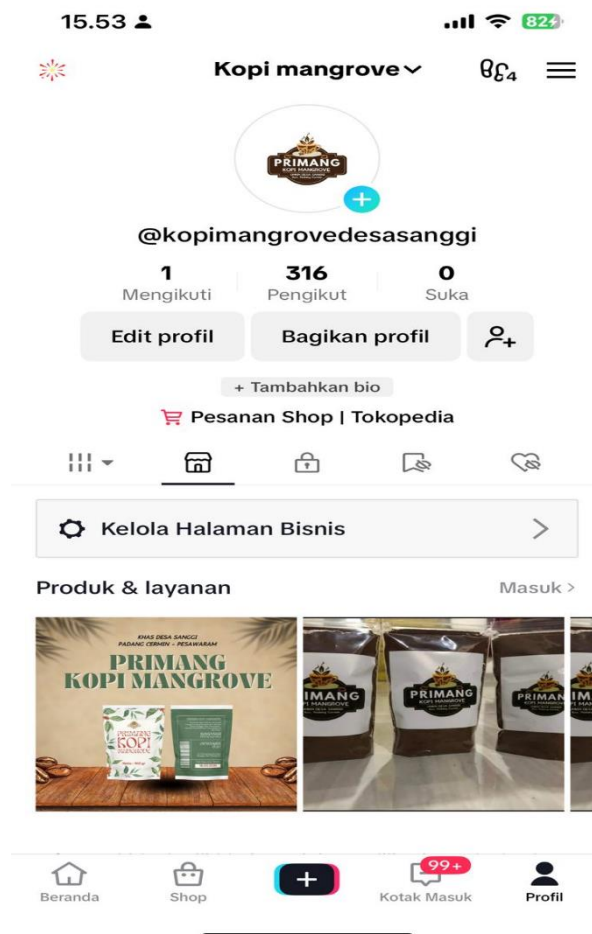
15.53

82

Kopi mangrove

4

PRIMANG
KOPI MANGROVE

@kopimangrovedesasanggi

1
Mengikuti

316
Pengikut

0
Suka

Edit profil

Bagikan profil

+ Tambahkan bio

Pesanan Shop | Tokopedia

Kelola Halaman Bisnis

Produk & layanan

Masuk >

KHAS DESA SANGGI
PADANG CERMIN - PESAWARAN

PRIMANG
KOPI MANGROVE

KOPI

PRIMANG
KOPI MANGROVE

PRIMANG
KOPI MANGROVE

PRIMAN

IM

Beranda

Shop

99+

Kotak Masuk

Profil